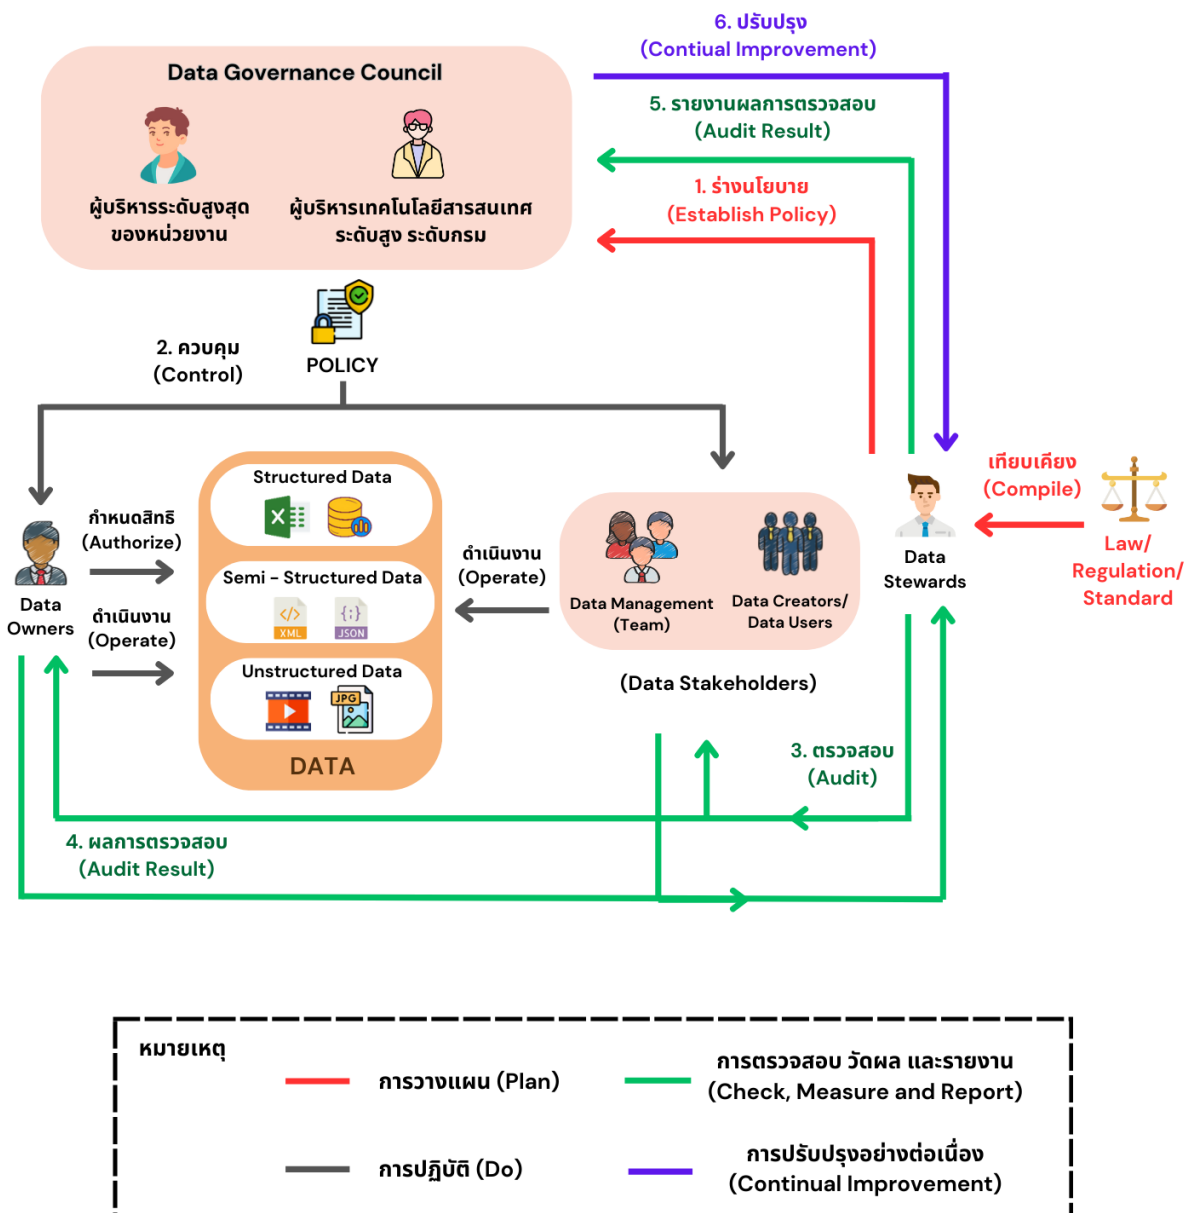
6. ปรับปรุง
(Contiual Improvement)

Data Governance Council

ผู้บริหารระดับสูงสุดของหน่วยงาน

ผู้บริหารเทคโนโลยีสารสนเทศระดับสูง ระดับกรม

5. รายงานผลการตรวจสอบ
(Audit Result)

1. ร่างนโยบาย
(Establish Policy)

2. ควบคุม
(Control)

POLICY

Data Owners

กำหนดสิทธิ
(Authorize)

ดำเนินงาน
(Operate)

Structured Data

Semi - Structured Data

XML

JSON

Unstructured Data

JPG

DATA

ดำเนินงาน
(Operate)

Data Management
(Team)

Data Creators/
Data Users

(Data Stakeholders)

Data Stewards

เทียบเคียง
(Compile)

Law/
Regulation/
Standard

3. ตรวจสอบ
(Audit)

4. ผลการตรวจสอบ
(Audit Result)

หมายเหตุ

การวางแผน (Plan)

การตรวจสอบ วัดผล และรายงาน
(Check, Measure and Report)

การปฏิบัติ (Do)

การปรับปรุงอย่างต่อเนื่อง
(Continual Improvement)